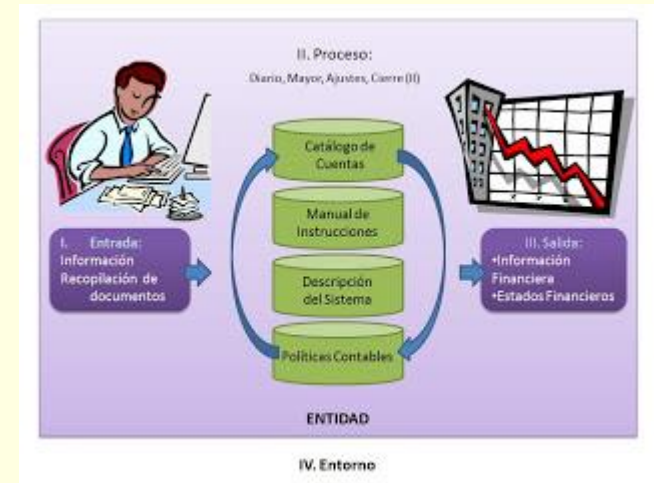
II. Proceso:

Diario, Mayor, Ajustes, Cierre (II)

I. Entrada:
Información
Recopilación de documentos

Catálogo de Cuentas

Manual de Instrucciones

Descripción del Sistema

Políticas Contables

III. Salida:
•Información Financiera
•Estados Financieros

ENTIDAD

IV. Entorno